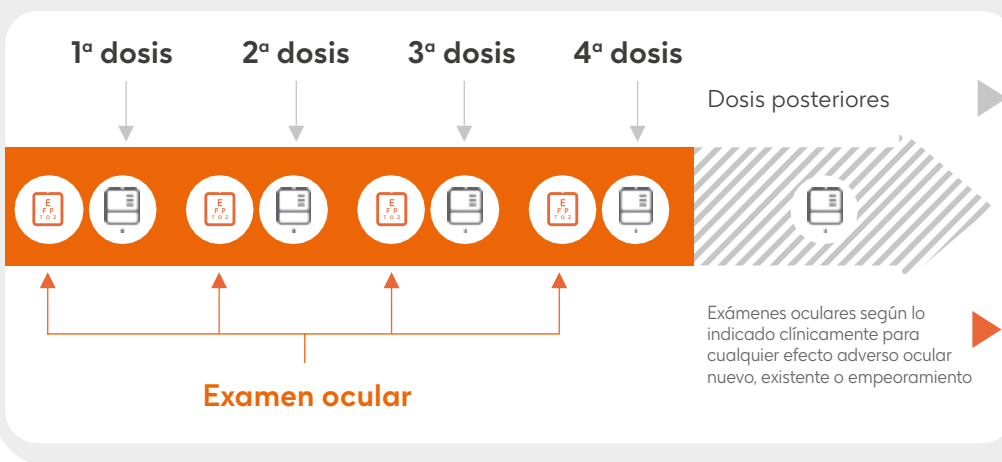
1ª dosis 2ª dosis 3ª dosis 4ª dosis

Dosis posteriores

E
F P
T O Z

E
F P
T O Z

E
F P
T O Z

E
F P
T O Z

Exámenes oculares según lo indicado clínicamente para cualquier efecto adverso ocular nuevo, existente o empeoramiento

Examen ocular